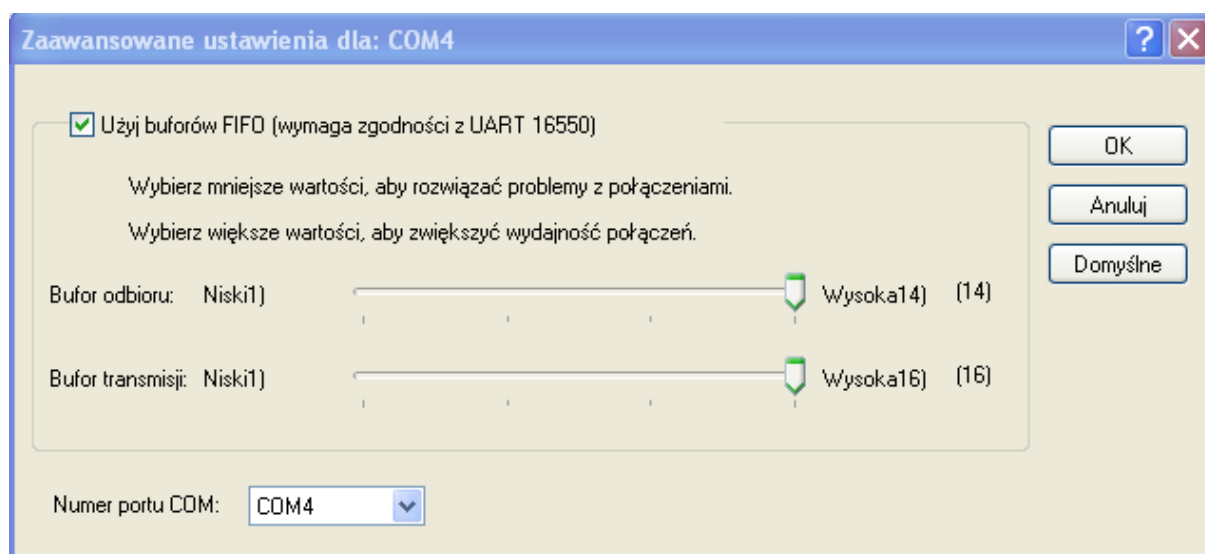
Zaawansowane ustawienia dla: COM4

? X

Użyj buforów FIFO (wymaga zgodności z UART 16550)

Wybierz mniejsze wartości, aby rozwiązać problemy z połączeniami.

Wybierz większe wartości, aby zwiększyć wydajność połączeń.

Bufor odbioru: Niski1) Wysoka14) (14)

Bufor transmisji: Niski1) Wysoka16) (16)

Numer portu COM: COM4

OK

Anuluj

Domyślne